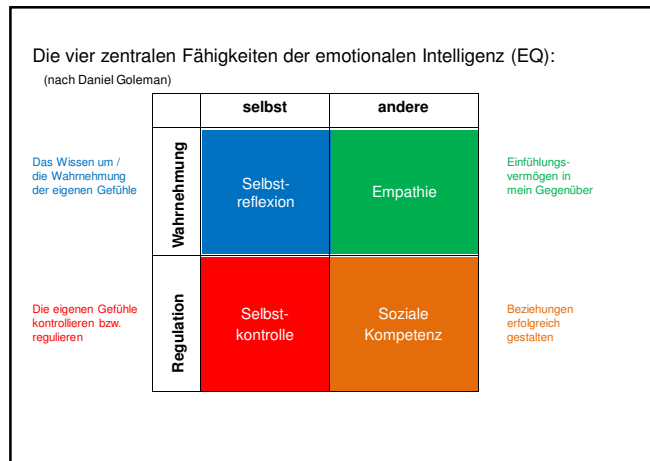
Die vier zentralen Fähigkeiten der emotionalen Intelligenz (EQ):
(nach Daniel Goleman)

| | selbst | andere |
|---|---|---|
| Wahrnehmung | Selbstreflexion | Empathie |
| Regulation | Selbstkontrolle | Soziale Kompetenz |

Das Wissen um / die Wahrnehmung der eigenen Gefühle

Einfühlungsvermögen in mein Gegenüber

Die eigenen Gefühle kontrollieren bzw. regulieren

Beziehungen erfolgreich gestalten